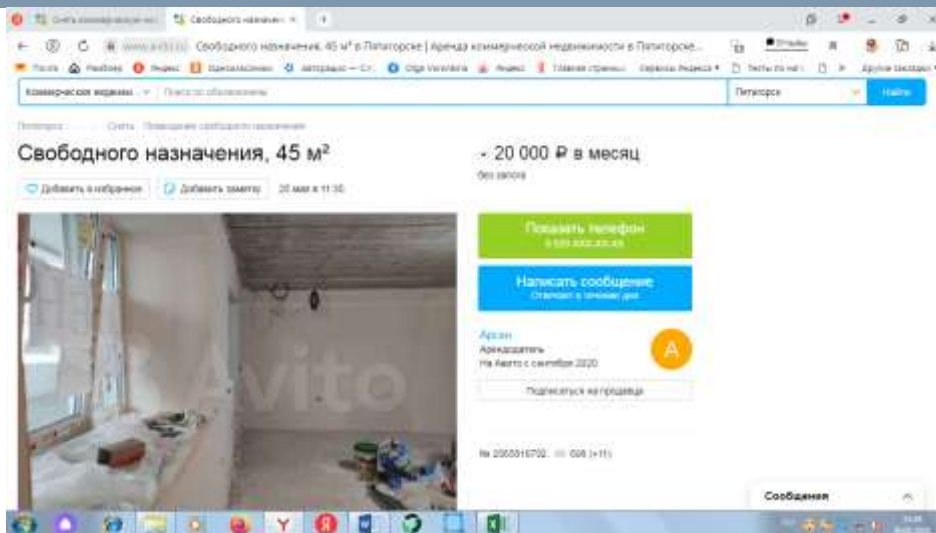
Снять коммерческую нед
Свободного назначения ×
+

Свободного назначения, 45 м² в Пятигорске | Аренда коммерческой недвижимости в Пятигорске...
Отзывы

Коммерческая недвижи
Поиск по объявлениям
Пятигорск
Найти

Пятигорск · Снять · Помещения свободного назначения

Свободного назначения, 45 м²
Добавить в избранное
Добавить заметку
20 мая в 11:30

- 20 000 ₽ в месяц
без залога

Показать телефон
8 9ХХ ХХХ-ХХ-ХХ

Написать сообщение
Отвечает в течение дня

Арсен
Арендодатель
На Авито с сентября 2020
A

Подписаться на продавца

Avito

№ 2005016702 · 698 (+11)

Сообщения